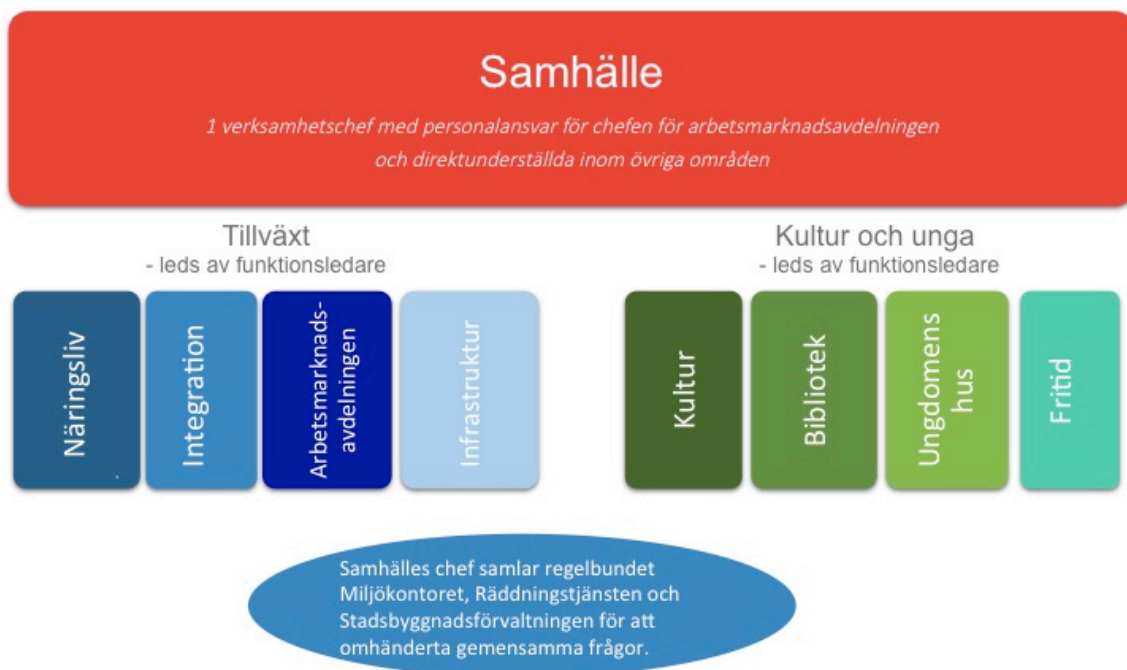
Samhälle

1 verksamhetschef med personalansvar för chefen för arbetsmarknadsavdelningen och direktunderställda inom övriga områden

Tillväxt
- leds av funktionsledare

Näringsliv

Integration

Arbetsmarknads-avdelningen

Infrastruktur

Kultur och unga
- leds av funktionsledare

Kultur

Bibliotek

Ungdomens hus

Fritid

Samhälles chef samlar regelbundet Miljökontoret, Räddningstjänsten och Stadsbyggnadsförvaltningen för att omhänderta gemensamma frågor.